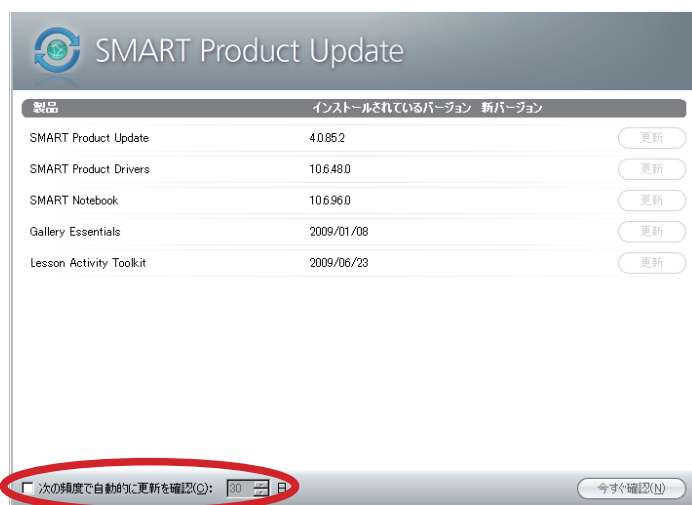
SMART Product Update

| 製品 | インストールされているバージョン | 新バージョン | |
|---|---|---|---|
| SMART Product Update | 4.0.85.2 | | 更新 |
| SMART Product Drivers | 10.6.48.0 | | 更新 |
| SMART Notebook | 10.6.96.0 | | 更新 |
| Gallery Essentials | 2009/01/08 | | 更新 |
| Lesson Activity Toolkit | 2009/06/23 | | 更新 |

次の頻度で自動的に更新を確認(C): 30 日

今すぐ確認(N)